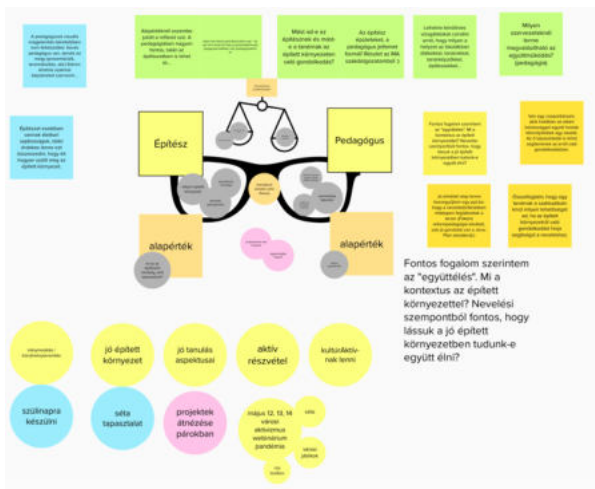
Építész

Pedagógus

alapérték

alapérték

Fontos fogalom szerintem az "együttélés". Mi a kontextus az épített környezettel? Nevelési szempontból fontos, hogy lássuk a jó épített környezetben tudunk-e együtt élni?

Milyen szerepfelfogással kell megközelítenünk a szakmát? (pedagógus)

Mást szí-e az építésznek és mást a tanárnak az épített környezeten való gondolkodás?

Az építész alapértéket, a pedagógus jellemet formál! Neveljen az MA szakemberképzésünket :)

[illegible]

jó épített környezet

jó tanulás aspektusai

aktív részvétel

kultúraktív-nak lenni

születésnapra készülni

séta tapasztalat

projektek átnézése párokban

május 12, 13, 14 város aktivizmus webinárium pandémia

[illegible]

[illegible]

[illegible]